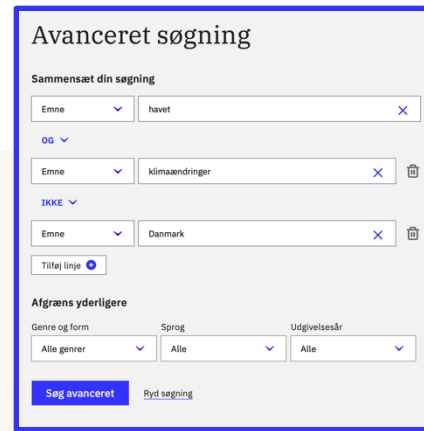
Avanceret søgning

Sammensæt din søgning

Emne
havet

OG

Emne
klimaændringer

IKKE

Emne
Danmark

Tilføj linje

Afgræns yderligere

Genre og form
Alle genrer

Sprog
Alle

Udgivelsesår
Alle

Søg avanceret
Ryd søgning